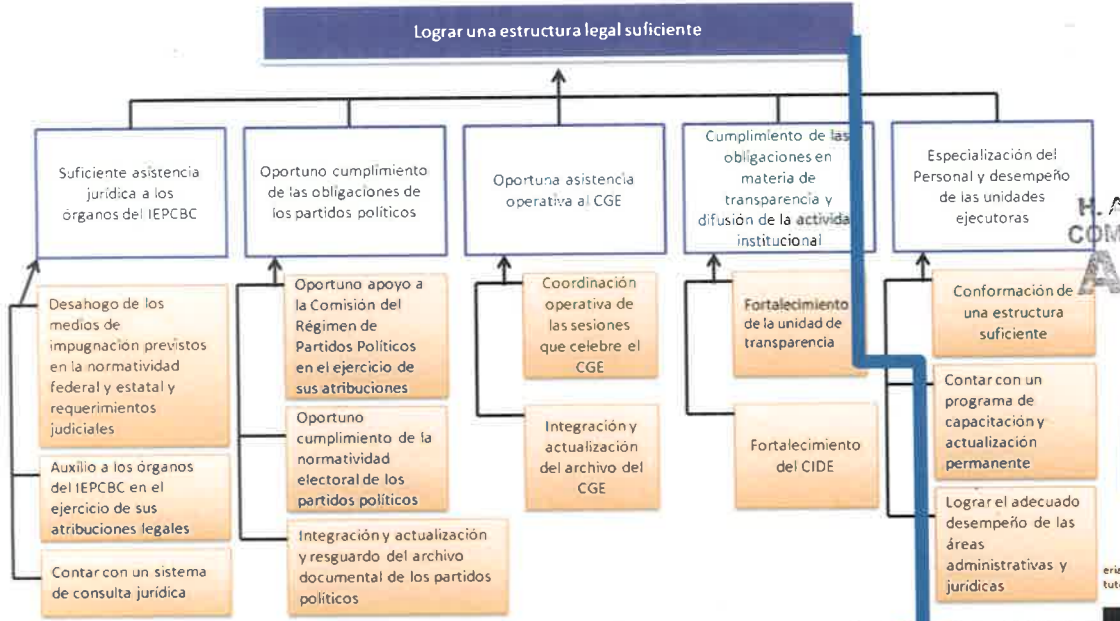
Lograr una estructura legal suficiente

Suficiente asistencia jurídica a los órganos del IEPCBC

Oportuno cumplimiento de las obligaciones de los partidos políticos

Oportuna asistencia operativa al CGE

Cumplimiento de las obligaciones en materia de transparencia y difusión de la actividad institucional

Especialización del Personal y desempeño de las unidades ejecutoras

Desahogo de los medios de impugnación previstos en la normatividad federal y estatal y requerimientos judiciales

Auxilio a los órganos del IEPCBC en el ejercicio de sus atribuciones legales

Contar con un sistema de consulta jurídica

Oportuno apoyo a la Comisión del Régimen de Partidos Políticos en el ejercicio de sus atribuciones

Oportuno cumplimiento de la normatividad electoral de los partidos políticos

Integración y actualización y resguardo del archivo documental de los partidos políticos

Coordinación operativa de las sesiones que celebre el CGE

Integración y actualización del archivo del CGE

Fortalecimiento de la unidad de transparencia

Fortalecimiento del CIDE

Conformación de una estructura suficiente

Contar con un programa de capacitación y actualización permanente

Lograr el adecuado desempeño de las áreas administrativas y jurídicas

H. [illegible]
COM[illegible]
A
eri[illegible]
tut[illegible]